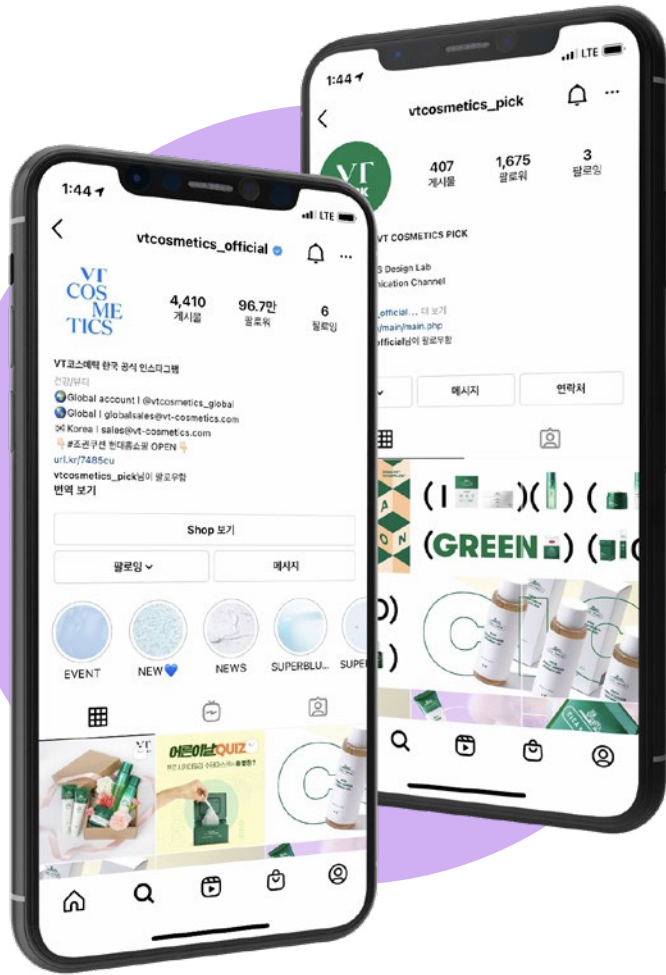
1:44
LTE
vtcosmetics_pick
VT
PICK
407
게시물
1,675
팔로워
3
팔로잉
VT COSMETICS PICK
S Design Lab
nication Channel
_official... 더 보기
/main/main.php
official님이 팔로우함
메시지
연락처
(GREEN)

1:44
LTE
vtcosmetics_official
VT COSMETICS
4,410
게시물
96.7만
팔로워
6
팔로잉
VT코스메틱 한국 공식 인스타그램
건강/뷰티
Global account l @vtcosmetics_global
Global l globalsales@vt-cosmetics.com
Korea l sales@vt-cosmetics.com
#조권쿠션 현대홈쇼핑 OPEN
url.kr/7485eu
vtcosmetics_pick님이 팔로우함
번역 보기
Shop 보기
팔로잉
메시지
EVENT
NEW
NEWS
SUPERBLU...
SUPE
어린이날QUIZ